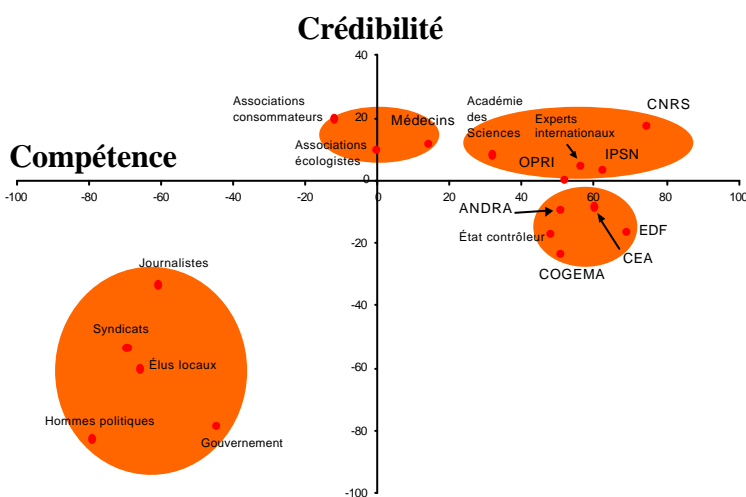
Crédibilité

Compétence

40
20
0
-20
-40
-60
-80
-100

-100
-80
-60
-40
-20
0
20
40
60
80
100

Associations consommateurs

Associations écologistes

Médecins

Académie des Sciences

Experts internationaux

CNRS

OPRI

IPSN

ANDRA

État contrôleur

EDF

CEA

COGEMA

Journalistes

Syndicats

Élus locaux

Hommes politiques

Gouvernement